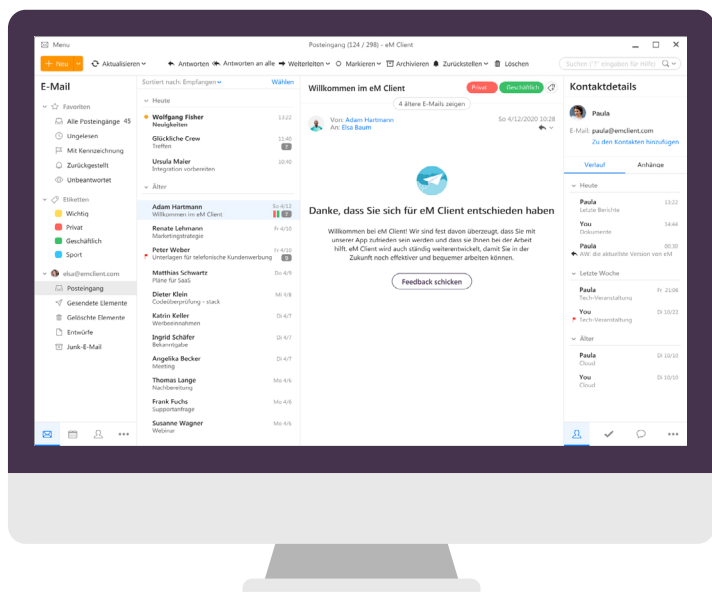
Menu

Posteingang (124 / 298) - eM Client

Neu | Aktualisieren | Antworten | Antworten an alle | Weiterleiten | Markieren | Archivieren | Zurückstellen | Löschen

Suchen ("?" eingeben für Hilfe)

E-Mail

Favoriten
Alle Posteingänge 45
Ungelesen
Mit Kennzeichnung
Zurückgestellt
Unbeantwortet

Etiketten
Wichtig
Privat
Geschäftlich
Sport

elsa@emclient.com
Posteingang
Gesendete Elemente
Gelöschte Elemente
Entwürfe
Junk-E-Mail

Sortiert nach: Empfangen | Wählen

Heute
Wolfgang Fisher 13:22
Neuigkeiten
Glückliche Crew 11:40
Treffen
Ursula Maier 10:40
Integration vorbereiten

Älter
Adam Hartmann So 4/12
Willkommen im eM Client
Renate Lehmann Fr 4/10
Marketingstrategie
Peter Weber Fr 4/10
Unterlagen für telefonische Kundenwerbung
Matthias Schwartz Do 4/9
Pläne für SaaS
Dieter Klein Mi 4/8
Codeüberprüfung - stack
Katrin Keller Di 4/7
Werbeeinnahmen
Ingrid Schäfer Di 4/7
Bekanntgabe
Angelika Becker Di 4/7
Meeting
Thomas Lange Mo 4/6
Nachbereitung
Frank Fuchs Mo 4/6
Supportanfrage
Susanne Wagner Mo 4/6
Webinar

Willkommen im eM Client
Privat | Geschäftlich
4 ältere E-Mails zeigen
Von: Adam Hartmann
An: Elsa Baum
So 4/12/2020 10:28

Danke, dass Sie sich für eM Client entschieden haben

Willkommen bei eM Client! Wir sind fest davon überzeugt, dass Sie mit unserer App zufrieden sein werden und dass sie Ihnen bei der Arbeit hilft. eM Client wird auch ständig weiterentwickelt, damit Sie in der Zukunft noch effektiver und bequemer arbeiten können.

Feedback schicken

Kontaktdetails
Paula
E-Mail: paula@emclient.com
Zu den Kontakten hinzufügen

Verlauf | Anhänge

Heute
Paula 13:22
Letzte Berichte
You 14:44
Dokumente
Paula 00:30
AW: die aktuellste Version von eM

Letzte Woche
Paula Fr 21:06
Tech-Veranstaltung
You Di 10/22
Tech-Veranstaltung

Älter
Paula Di 10/10
Cloud
You Di 10/10
Cloud